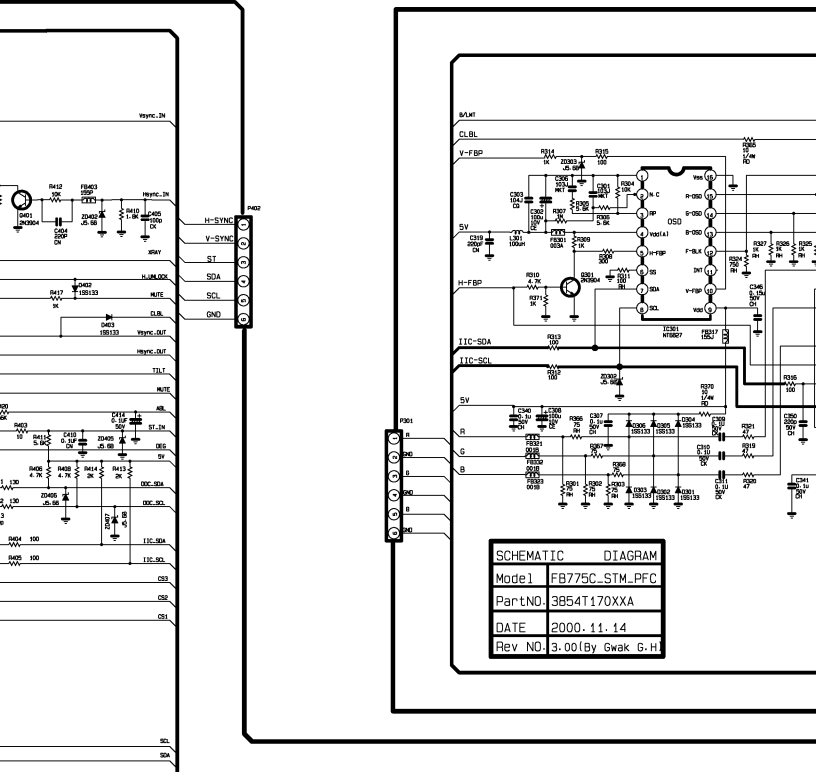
Vsync.IN
Hsync.IN
R412 10K
FB403 155P
Q401 2N3904
C404 220P CH
ZD402 J5.6B
R410 1.8K
C405 100p CK
P402
H-SYNC
V-SYNC
ST
SDA
SCL
GND
XRAY
H.UNLOCK
R417 1K
D402 1SS133
MUTE
CLBL
D403 1SS133
Vsync.OUT
Hsync.OUT
TILT
MUTE
ABL
R403
R415 5.6K
C410 0.1UF CH
ZD405 J5.6B
C414 0.1UF 50V
ST.IN
DEG
5V
R406 4.7K
R408 4.7K
R414 2K
R413 2K
DDC.SDA
ZD406 J5.6B
ZD407 J5.6B
DDC.SCL
R404 100
IIC.SDA
R405 100
IIC.SCL
CS3
CS2
CS1
SCL
SDA

B/LWT
CLBL
V-FBP
R314 1K
ZD303 J5.6B
R315 100
R365 10 1/4W RD
C303 104J CD
C306 103J MKT
C301 103J MKT
R304 10K
R305 5.6K
C302 100u 10V CE
R307 1K
R306 5.6K
5V
C319 220pF CH
L301 100uH
FB301 003A
R309 1K
R308 300
Vss
N.C
RP
Vdd(A)
H-FBP
SS
SDA
SCL
R-OSD
G-OSD
B-OSD
F-BLK
INT
V-FBP
Vdd
OSD
R327 1K RH
R326 1K RH
R325 1K RH
R324 750 RH
H-FBP
R310 4.7K
Q301 2N3904
R311 100 RH
R371 1K
C346 0.15u 50V CH
IC301 NT6827
FB317 155J
R313 100
IIC-SDA
IIC-SCL
R312 100
ZD302 J5.6B
R370 10 1/4W RD
5V
C340 0.1u 50V CH
C348 100u 16V CE
R366 75 RH
C307 0.1u 50V CH
D306 1SS133
D305 1SS133
D304 1SS133
C309 0.1u 50V CK
R316 100
C350 220p 50V CH
P301
R
G
B
GND
GND
GND
FB321 001B
FB322 001B
FB323 001B
R367 75
R368 75
R321 47
C310 0.1u 50V CK
R319 47
R301 75 RH
R302 75 RH
R303 75 RH
D303 1SS133
D302 1SS133
D301 1SS133
C311 0.1u 50V CK
R320 47
C341 0.1u 50V CH

| SCHEMATIC | DIAGRAM |
|---|---|
| Model | FB775C_STM_PFC |
| PartNO. | 3854T170XXA |
| DATE | 2000.11.14 |
| Rev NO. | 3.00(By Gwak G.H) |